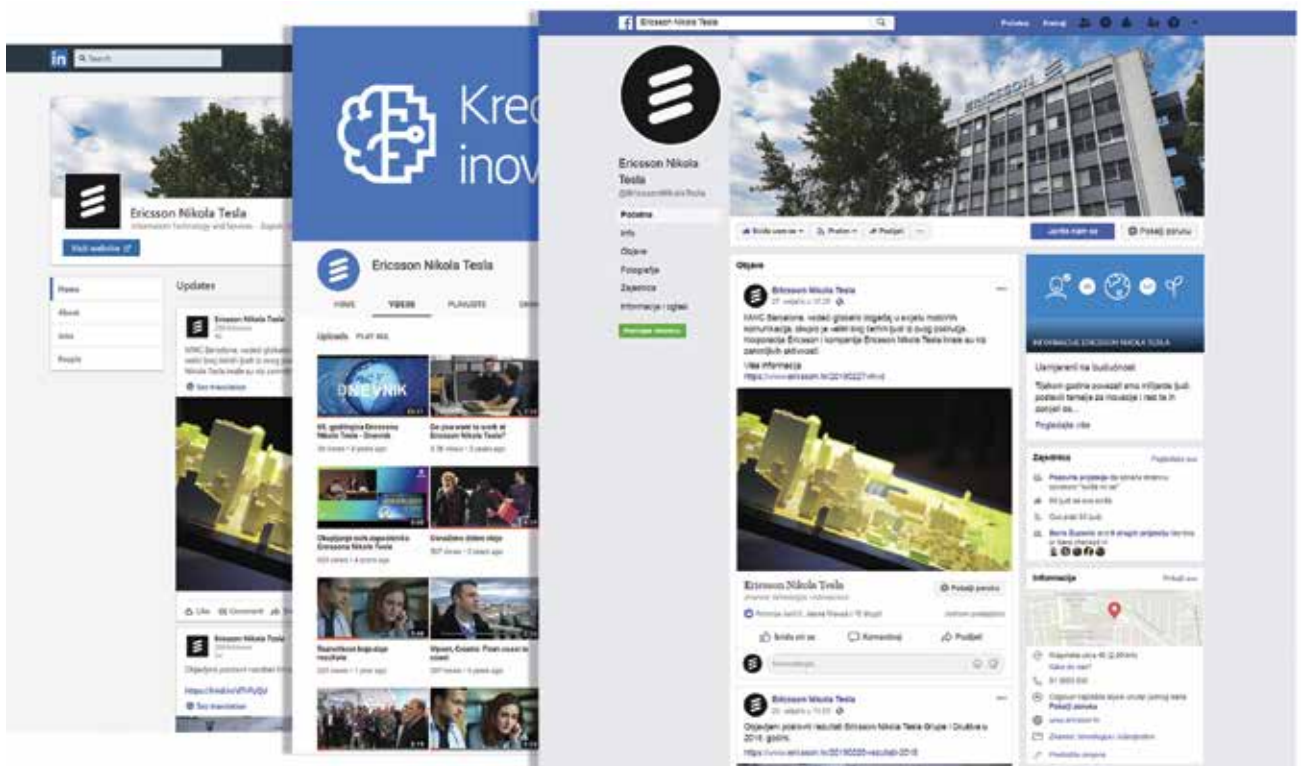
in Search

Ericsson Nikola Tesla
Information Technology and Services · Zagreb

Visit website

Home
About
Jobs
People

Updates

Ericsson Nikola Tesla

MWC Barcelona, vodeći globalni događaj u svijetu mobilnih komunikacija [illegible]

See translation

Like Comment Share

Ericsson Nikola Tesla

Objavljeni poslovni rezultati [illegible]

https://lnkd.in/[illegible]

See translation

Kreo
inov

Ericsson Nikola Tesla

HOME VIDEOS PLAYLISTS

Uploads PLAY ALL

DNEVNIK

65. godišnjica Ericssona Nikola Tesla - Dnevnik

Do you want to work at Ericsson Nikola Tesla?

Otvaranje novih zgrada Ericssona Nikola Tesla

Ususret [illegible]

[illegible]

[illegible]

Ericsson Nikola Tesla

Početna Istraži

Ericsson Nikola Tesla
@EricssonNikolaTesla

Početna
Info
Objave
Fotografije
Zajednica
Informacije i oglasi

Promoviraj stranicu

Sviđa vam se Pratite Podijeli ...

Javite nam se

Pošalji poruku

Objave

Ericsson Nikola Tesla
27. veljače u 10:28

MWC Barcelona, vodeći globalni događaj u svijetu mobilnih komunikacija, okupio je veliki broj tehničkih ljudi iz ovog područja. Hrvatska Ericsson i kompanija Ericsson Nikola Tesla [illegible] su na zanimljivih aktivnosti.

Više informacija
https://www.ericsson.hr/20190227-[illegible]

Ericsson Nikola Tesla

Pošalji poruku

Sviđa mi se Komentiraj Podijeli

Komentiraj...

Ericsson Nikola Tesla
20. veljače u 11:00

Objavljeni poslovni rezultati Ericsson Nikola Tesla Grupe i Društva u 2018. godini.

https://www.ericsson.hr/20190220-rezultati-2018

INFORMACIJE ERICSSON NIKOLA TESLA

Usmjereni na budućnost

Tijekom godina povezali smo milijarde ljudi, postavili temelje za inovacije i ne ću ih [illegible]...

Pogledajte više

Zajednica

Pogledajte sve

Informacije

Prikaži sve

Krapinska ulica 45 (2,89 km)
Kako do nas?

01 3653 535

Pošalji poruku

www.ericsson.hr

Predložite izmjene